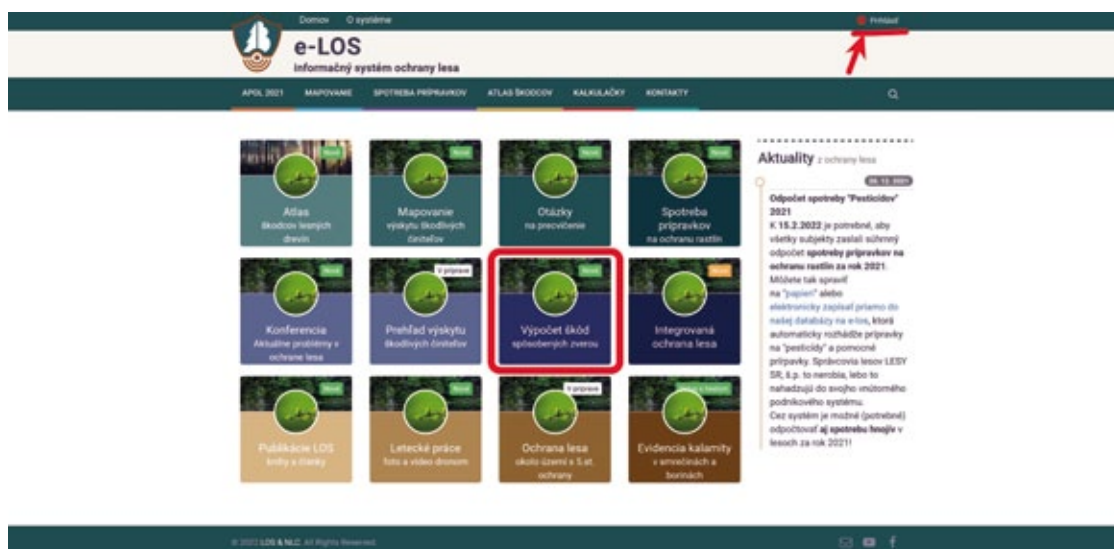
Domov O systéme

Prihlásiť

e-LOS
informačný systém ochrany lesa

APOL 2021 MAPOVANIE SPOTREBA PRÍPRAVKOV ATLAS ŠKODCOV KALKULAČKY KONTAKTY

Atlas
škodcov lesných drevín

Nové
Mapovanie
výskytu škodlivých činiteľov

Nové
Otázky
na precvičenie

Nové
Spotreba prípravkov
na ochranu rastlín

Nové
Konferencia
Aktuálne problémy v ochrane lesa

V príprave
Prehľad výskytu
škodlivých činiteľov

Nové
Výpočet škôd
spôsobených zverou

Nové
Integrovaná ochrana lesa

Publikácie LOS
knihy a články

Nové
Letecké práce
foto a video dronom

V príprave
Ochrana lesa
okolo území s 5.st. ochrany

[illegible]
Evidencia kalamity
v smrečinách a borinách

Aktuality z ochrany lesa

08.12.2021

Odpočet spotreby "Pesticídov" 2021
K 15.2.2022 je potrebné, aby všetky subjekty zaslali súhrnný odpočet spotreby prípravkov na ochranu rastlín za rok 2021. Môžete tak spraviť na "papieri" alebo elektronicky zapísať priamo do našej databázy na e-los, ktorá automaticky rozháže prípravky na "pesticídy" a pomocné prípravky. Správcovia lesov LESY SR, š.p. to nerobia, lebo to nahadzujú do svojho vnútorného podnikového systému.
Cez systém je možné (potrebné) odpočtovať aj spotrebu hnojív v lesoch za rok 2021!

© 2022 LOS & NLC. All Rights Reserved.